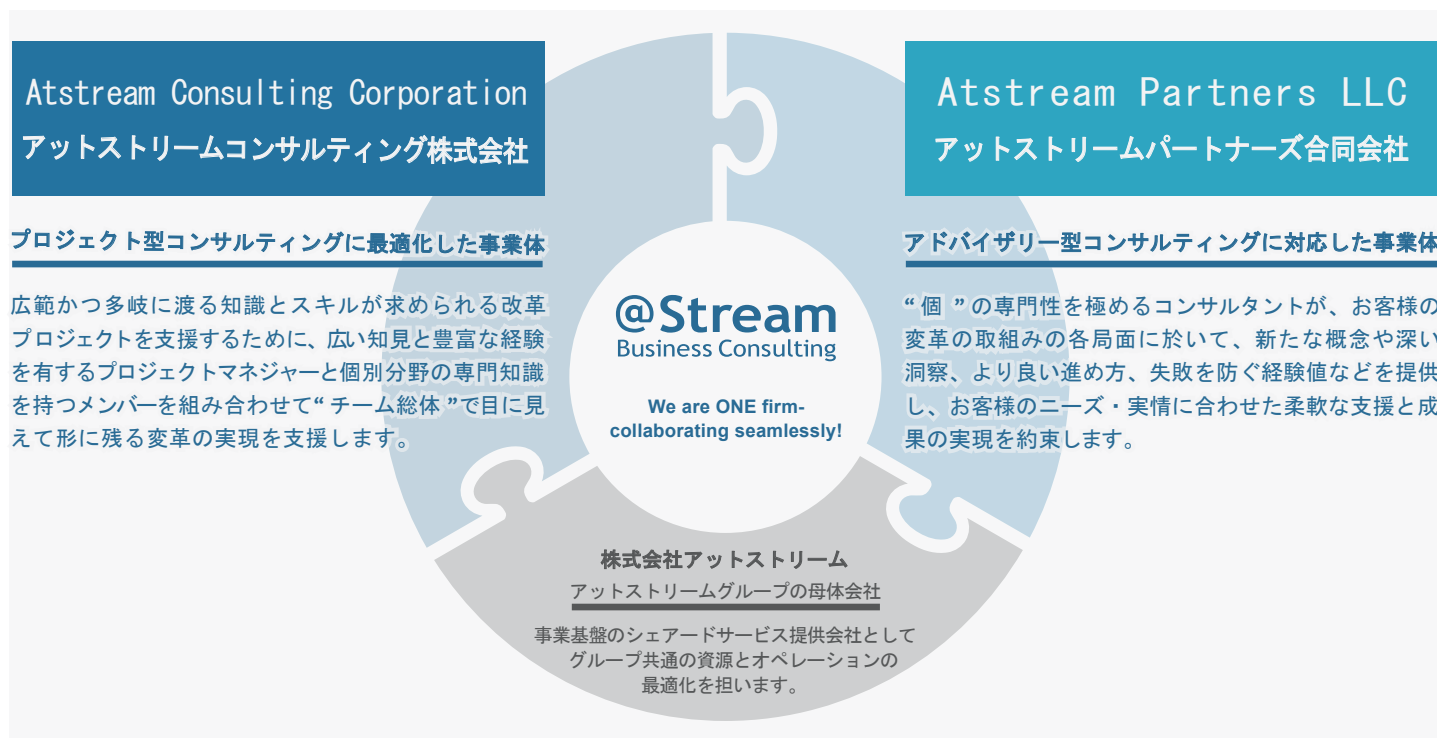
Atstream Consulting Corporation
アットストリームコンサルティング株式会社

プロジェクト型コンサルティングに最適化した事業体

広範かつ多岐に渡る知識とスキルが求められる改革プロジェクトを支援するために、広い知見と豊富な経験を有するプロジェクトマネジャーと個別分野の専門知識を持つメンバーを組み合わせて“チーム総体”で目に見えて形に残る変革の実現を支援します。

Atstream Partners LLC
アットストリームパートナーズ合同会社

アドバイザリー型コンサルティングに対応した事業体

“個”の専門性を極めるコンサルタントが、お客様の変革の取組みの各局面に於いて、新たな概念や深い洞察、より良い進め方、失敗を防ぐ経験値などを提供し、お客様のニーズ・実情に合わせた柔軟な支援と成果の実現を約束します。

@Stream
Business Consulting

We are ONE firm-collaborating seamlessly!

株式会社アットストリーム
アットストリームグループの母体会社

事業基盤のシェアードサービス提供会社として
グループ共通の資源とオペレーションの
最適化を担います。